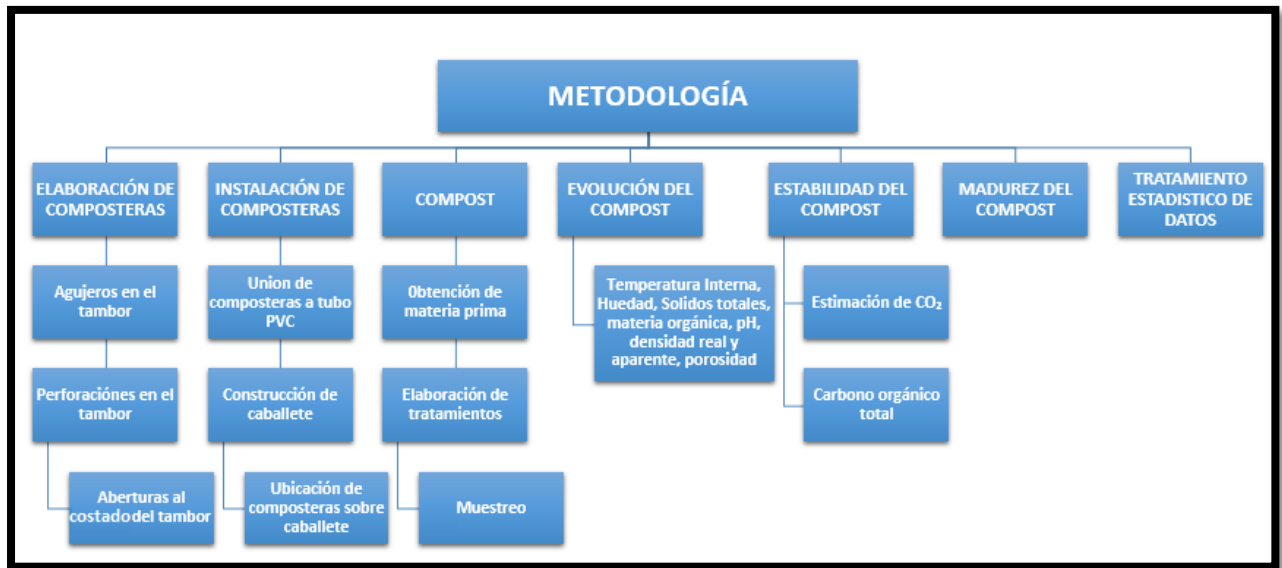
METODOLOGÍA

ELABORACIÓN DE COMPOSTERAS

Agujeros en el tambor

Perforaciónes en el tambor

Aberturas al costadodel tambor

INSTALACIÓN DE COMPOSTERAS

Union de composteras a tubo PVC

Construcción de caballete

Ubicación de composteras sobre caballete

COMPOST

0btención de materia prima

Elaboración de tratamientos

Muestreo

EVOLUCIÓN DEL COMPOST

Temperatura Interna, Huedad, Solidos totales, materia orgánica, pH, densidad real y aparente, porosidad

ESTABILIDAD DEL COMPOST

Estimación de $CO_2$

Carbono orgánico total

MADUREZ DEL COMPOST

TRATAMIENTO ESTADISTICO DE DATOS